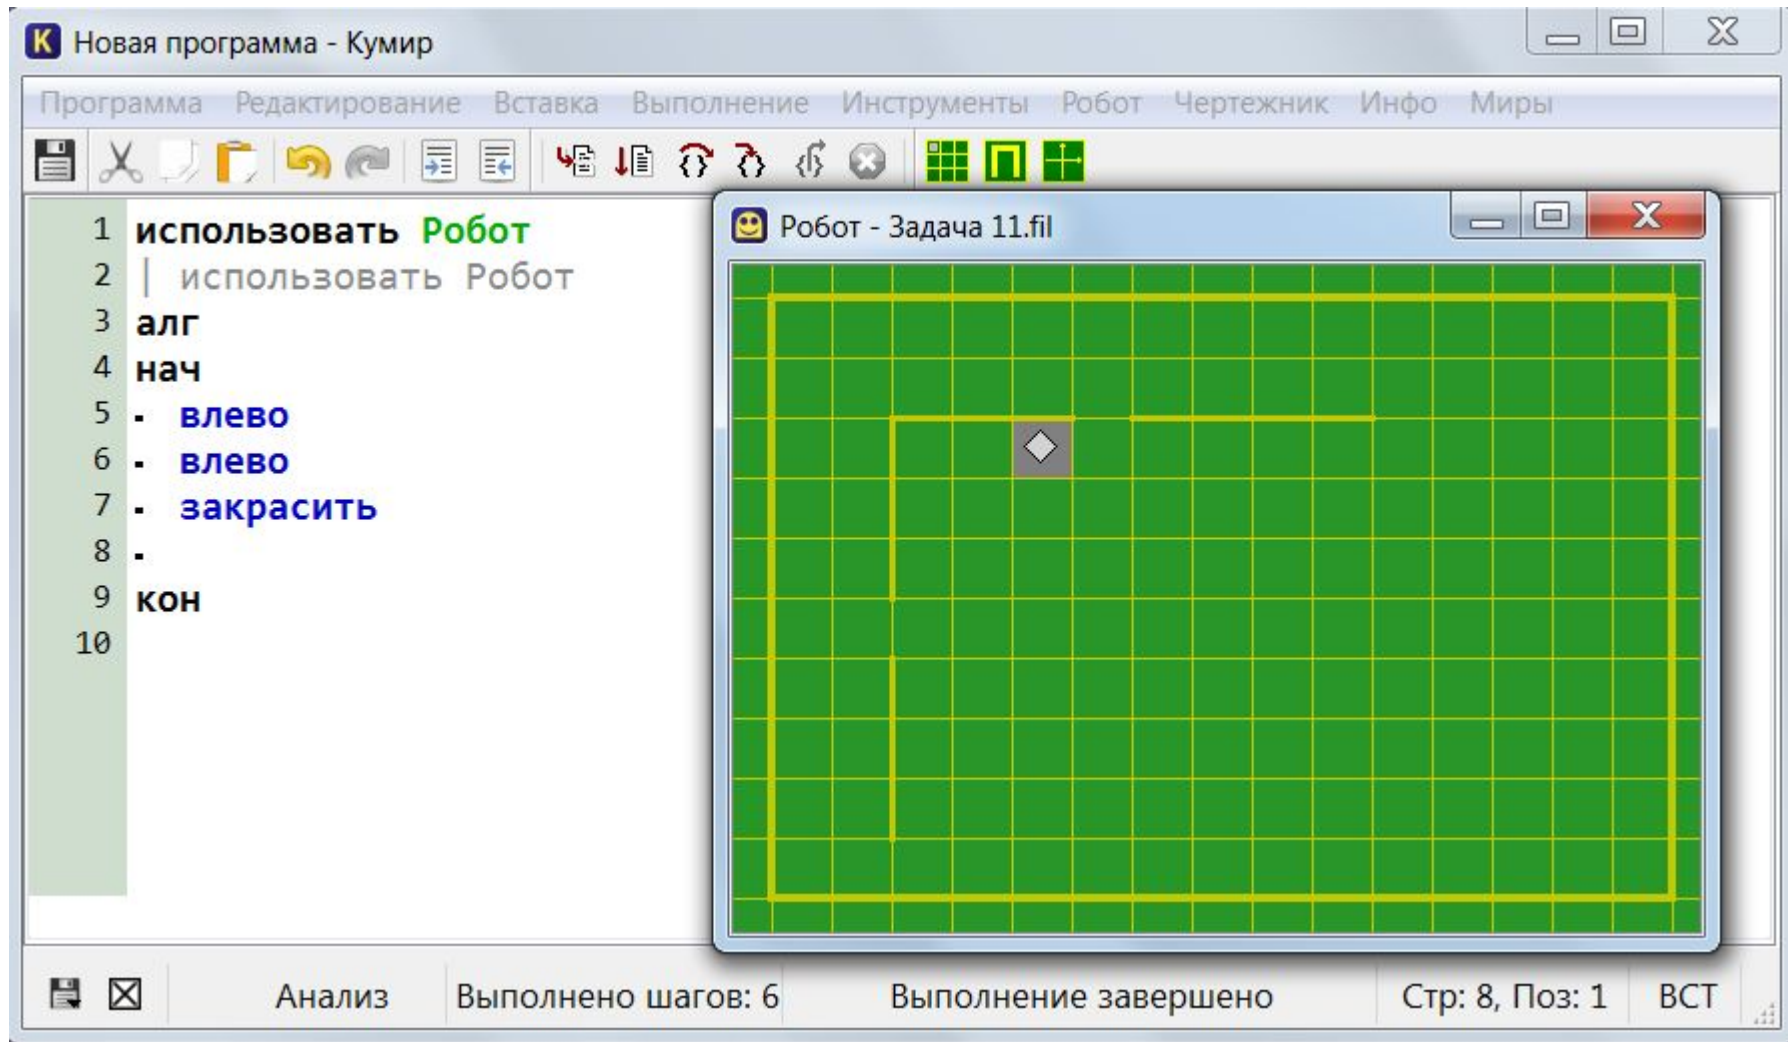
Новая программа - Кумир

Программа Редактирование Вставка Выполнение Инструменты Робот Чертежник Инфо Миры

1 использовать Робот
2 | использовать Робот
3 алг
4 нач
5 . влево
6 . влево
7 . закрасить
8 .
9 кон
10

Робот - Задача 11.fil

Анализ Выполнено шагов: 6 Выполнение завершено Стр: 8, Поз: 1 ВСТ